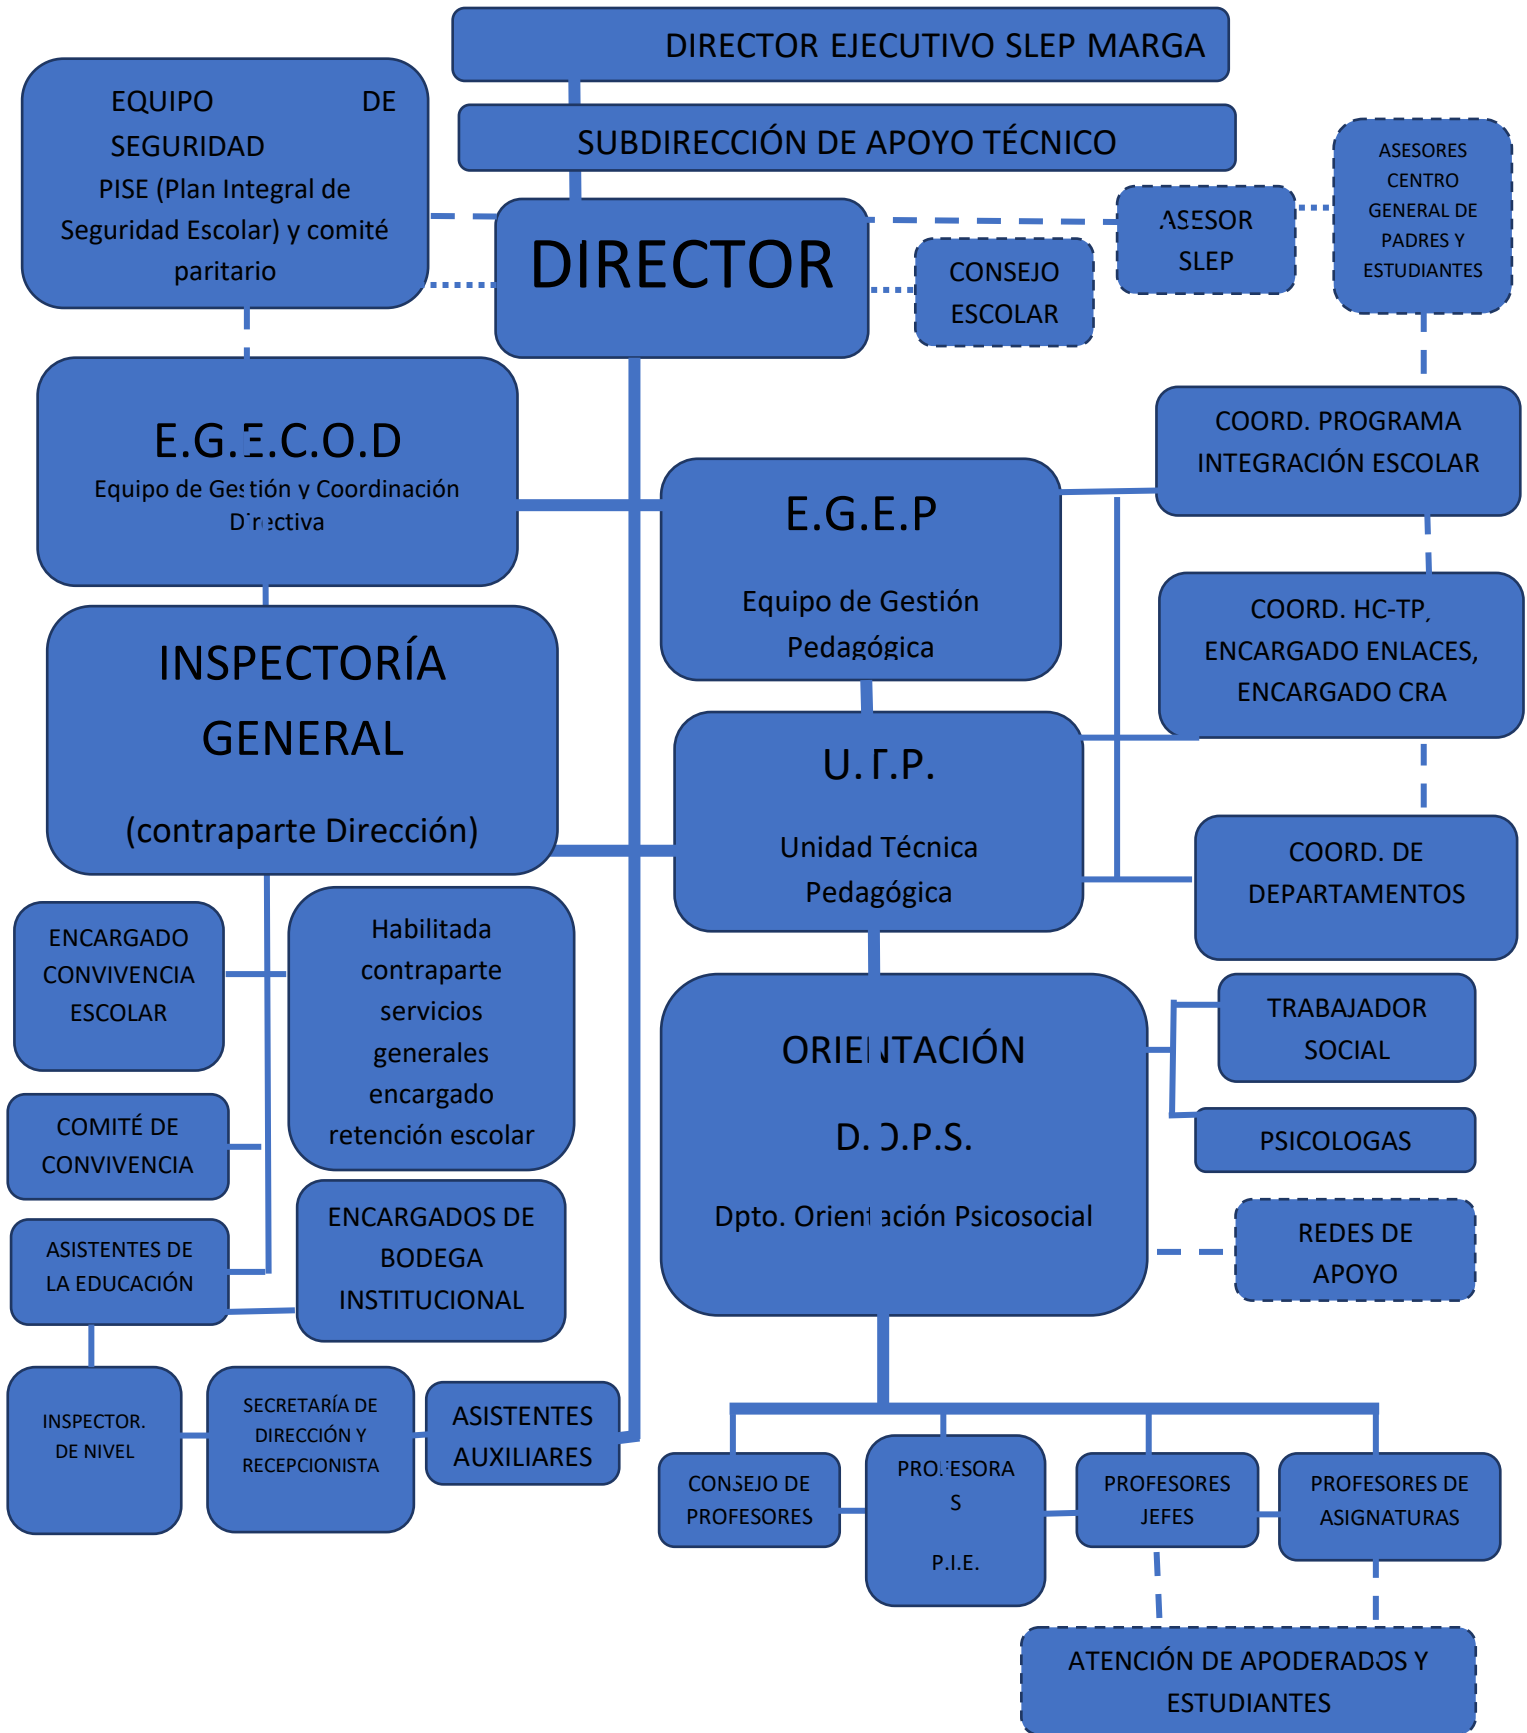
DIRECTOR EJECUTIVO SLEP MARGA

SUBDIRECCIÓN DE APOYO TÉCNICO

EQUIPO DE SEGURIDAD PISE (Plan Integral de Seguridad Escolar) y comité paritario

DIRECTOR

CONSEJO ESCOLAR

ASESOR SLEP

ASESORES CENTRO GENERAL DE PADRES Y ESTUDIANTES

E.G.E.C.O.D
Equipo de Gestión y Coordinación Directiva

COORD. PROGRAMA INTEGRACIÓN ESCOLAR

E.G.E.P

Equipo de Gestión Pedagógica

COORD. HC-TP, ENCARGADO ENLACES, ENCARGADO CRA

INSPECTORÍA GENERAL

(contraparte Dirección)

U.T.P.

Unidad Técnica Pedagógica

COORD. DE DEPARTAMENTOS

ENCARGADO CONVIVENCIA ESCOLAR

Habilitada contraparte servicios generales encargado retención escolar

ORIENTACIÓN

D.O.P.S.

Dpto. Orientación Psicosocial

TRABAJADOR SOCIAL

PSICOLOGAS

COMITÉ DE CONVIVENCIA

REDES DE APOYO

ASISTENTES DE LA EDUCACIÓN

ENCARGADOS DE BODEGA INSTITUCIONAL

INSPECTOR. DE NIVEL

SECRETARÍA DE DIRECCIÓN Y RECEPCIONISTA

ASISTENTES AUXILIARES

CONSEJO DE PROFESORES

PROFESORA S

P.I.E.

PROFESORES JEFES

PROFESORES DE ASIGNATURAS

ATENCIÓN DE APODERADOS Y ESTUDIANTES